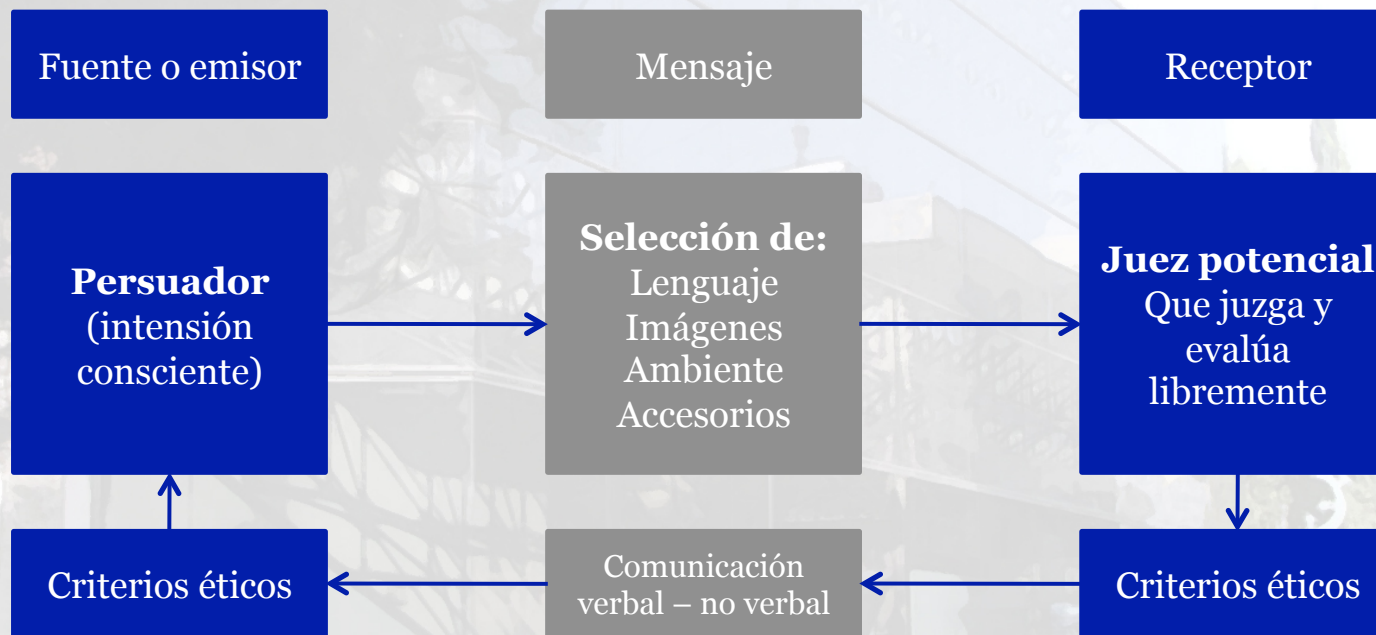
Fuente o emisor

Mensaje

Receptor

**Persuador** (intensión consciente)

**Selección de:** Lenguaje Imágenes Ambiente Accesorios

**Juez potencial** Que juzga y evalúa libremente

Criterios éticos

Comunicación verbal – no verbal

Criterios éticos